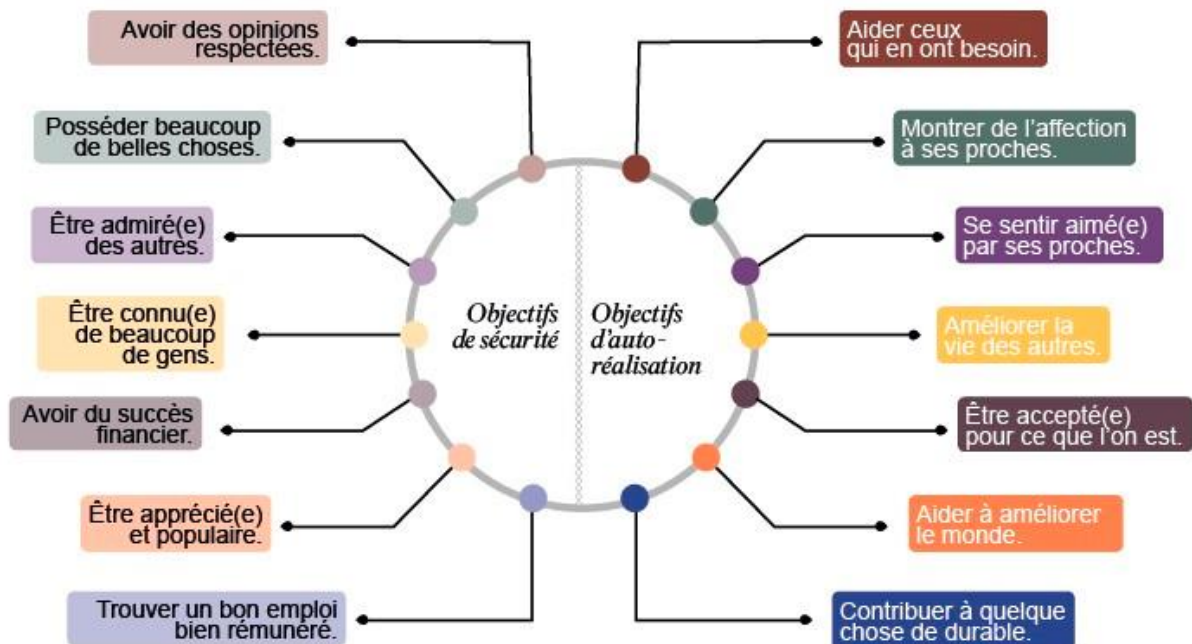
Avoir des opinions respectées.

Posséder beaucoup de belles choses.

Être admiré(e) des autres.

Être connu(e) de beaucoup de gens.

Avoir du succès financier.

Être apprécié(e) et populaire.

Trouver un bon emploi bien rémunéré.

Objectifs de sécurité

Objectifs d'auto-réalisation

Aider ceux qui en ont besoin.

Montrer de l'affection à ses proches.

Se sentir aimé(e) par ses proches.

Améliorer la vie des autres.

Être accepté(e) pour ce que l'on est.

Aider à améliorer le monde.

Contribuer à quelque chose de durable.